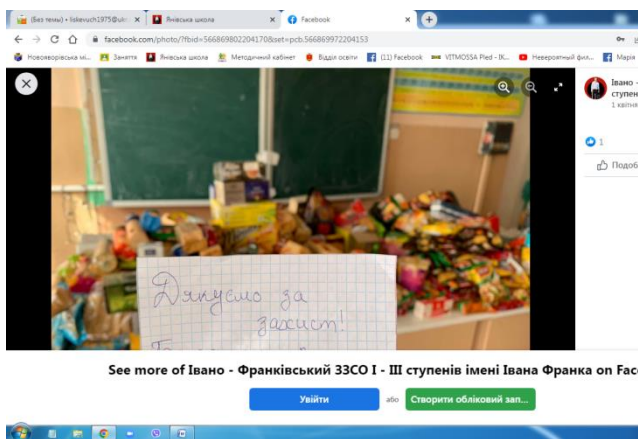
(Без темы) • liskevuch1975@uk
Янівська школа
Facebook

facebook.com/photo/?fbid=566869802204170&set=pcb.566869972204153

Нововоронівська мі... Заняття Янівська школа Методичний кабінет Відділ освіти (11) Facebook VITMOSSA Plед - ІК... Неверояtный фил... Марія

Івано - ступен
1 квітня

1

Подобається

Дякуємо за захист!

See more of Івано - Франківський ЗЗСО І - ІІІ ступенів імені Івана Франка on Fac

Увійти
або
Створити обліковий зап...